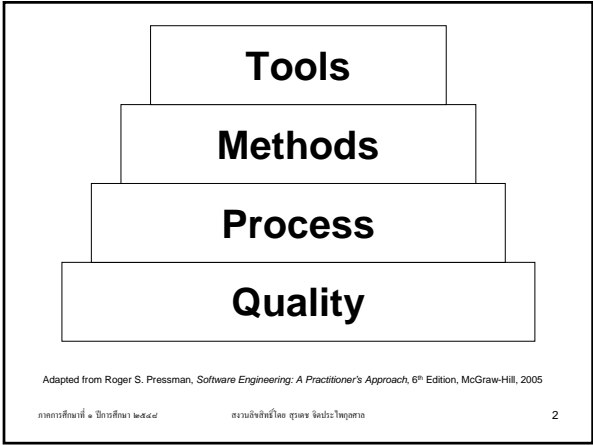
Tools

Methods

Process

Quality

Adapted from Roger S. Pressman, *Software Engineering: A Practitioner's Approach*, 6$^{th}$ Edition, McGraw-Hill, 2005

ภาคการศึกษาที่ ๑ ปีการศึกษา ๒๕๔๙

สงวนลิขสิทธิ์โดย สุรเดช จิตประไพกุลศาล

2